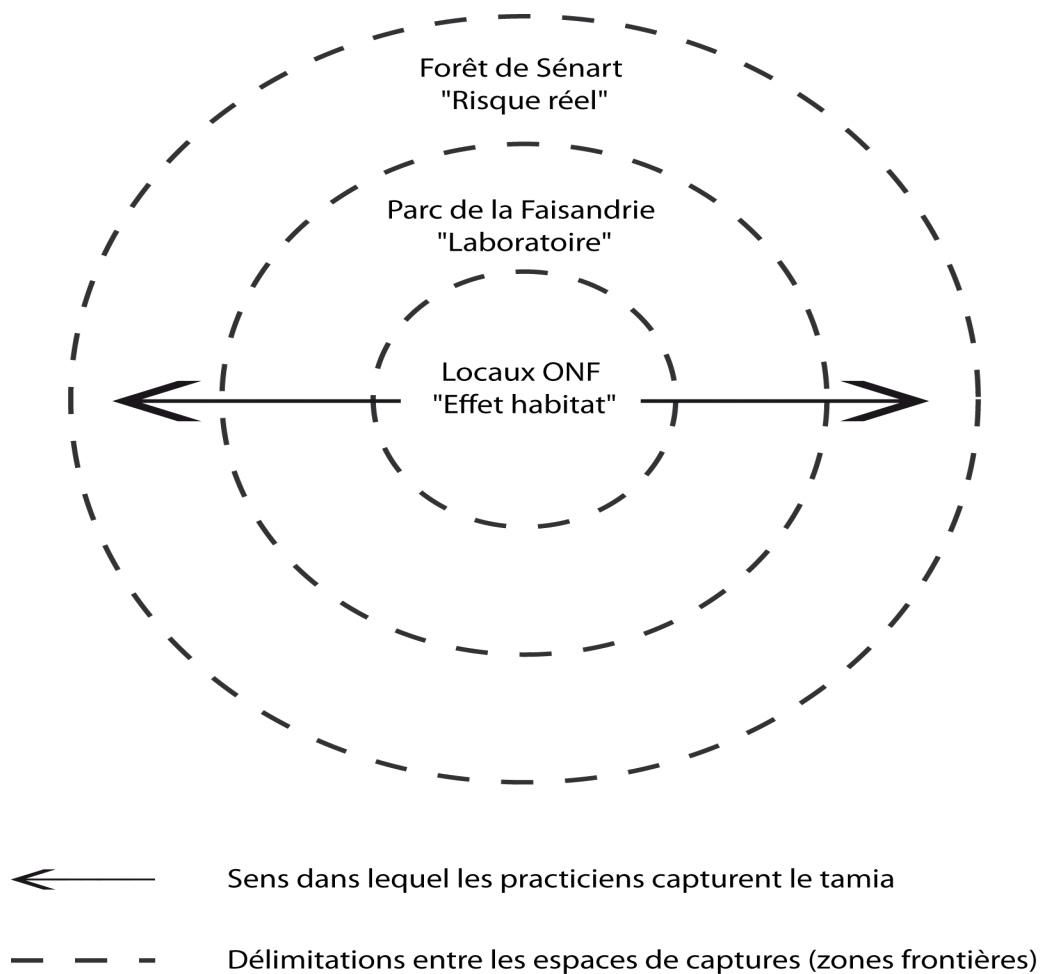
Forêt de Sénart
"Risque réel"

Parc de la Faisandrie
"Laboratoire"

Locaux ONF
"Effet habitat"

Sens dans lequel les practiciens capturent le tamia

Délimitations entre les espaces de captures (zones frontières)